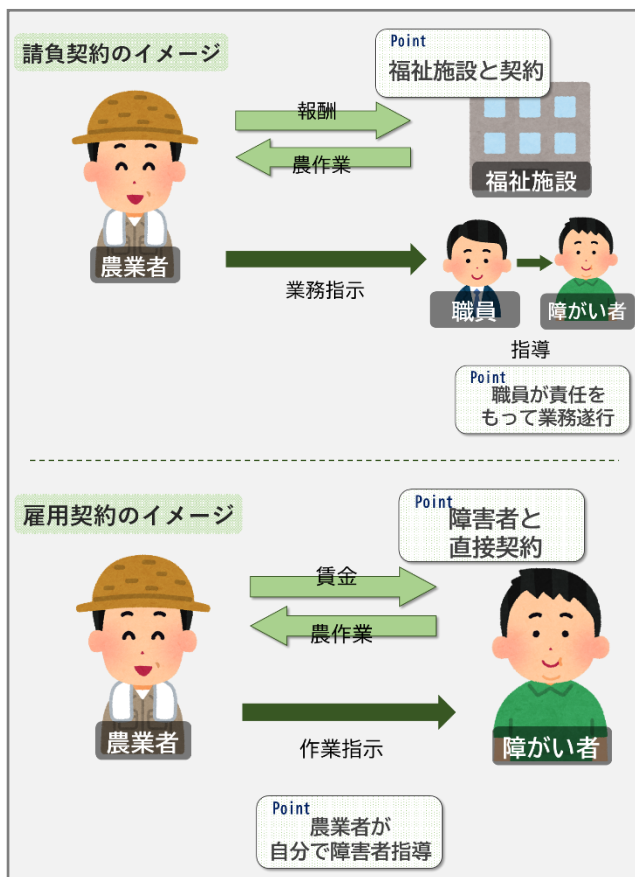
請負契約のイメージ

Point
福祉施設と契約

報酬

農作業

福祉施設

農業者

業務指示

職員

障がい者

指導

Point
職員が責任をもって業務遂行

雇用契約のイメージ

Point
障害者と直接契約

賃金

農作業

農業者

作業指示

障がい者

Point
農業者が自分で障害者指導